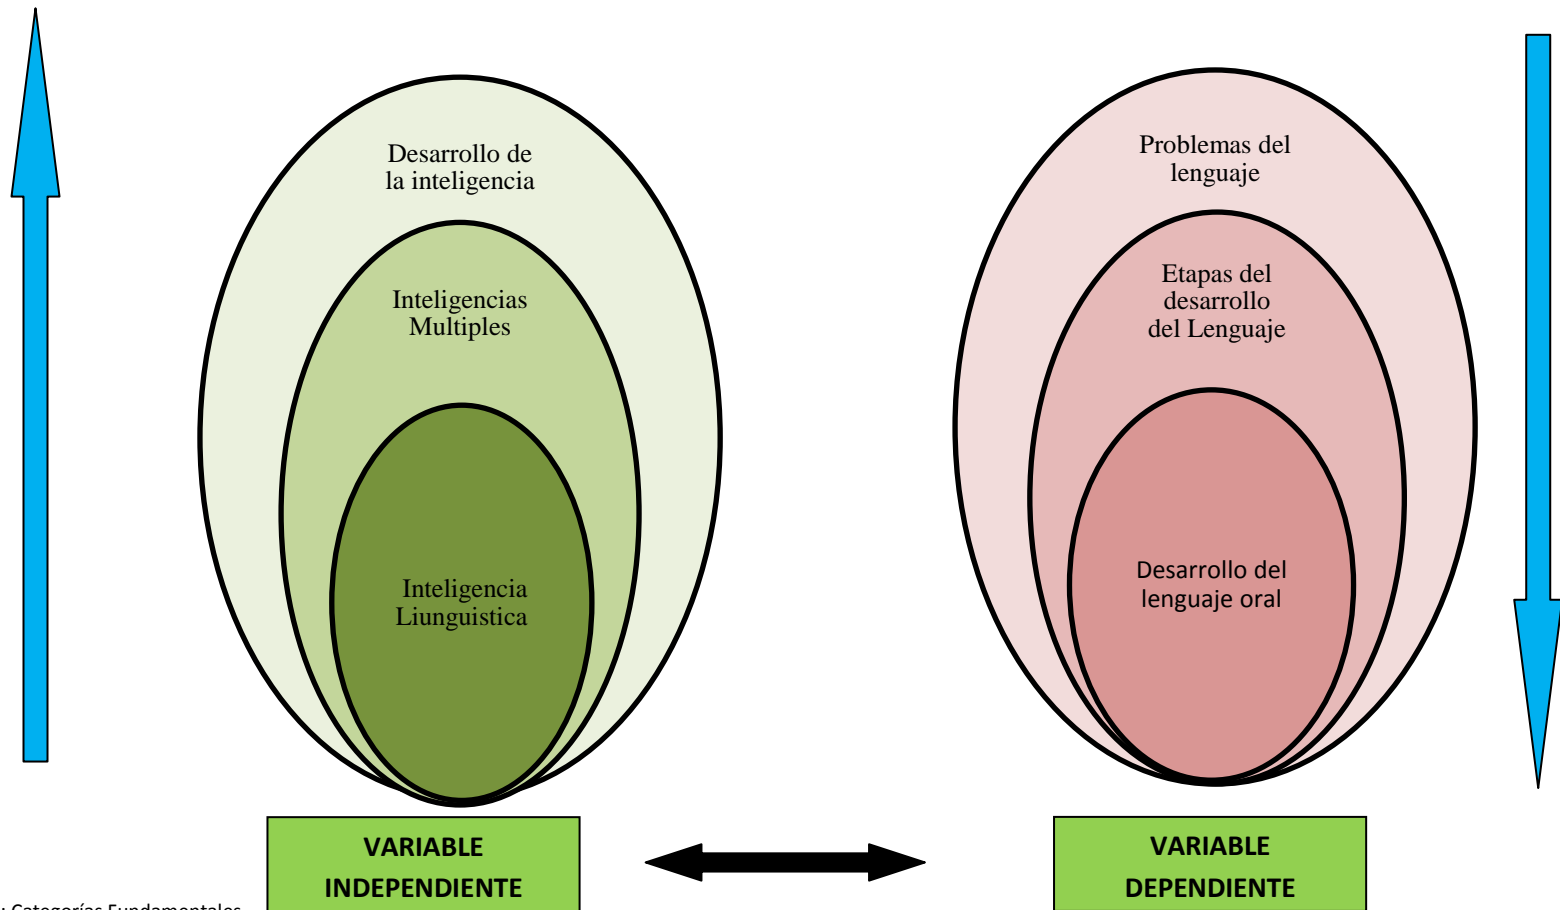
Desarrollo de la inteligencia

Inteligencias Multiples

Inteligencia Liunguistica

Problemas del lenguaje

Etapas del desarrollo del Lenguaje

Desarrollo del lenguaje oral

VARIABLE INDEPENDIENTE

VARIABLE DEPENDIENTE

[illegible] Categorías Fundamentales